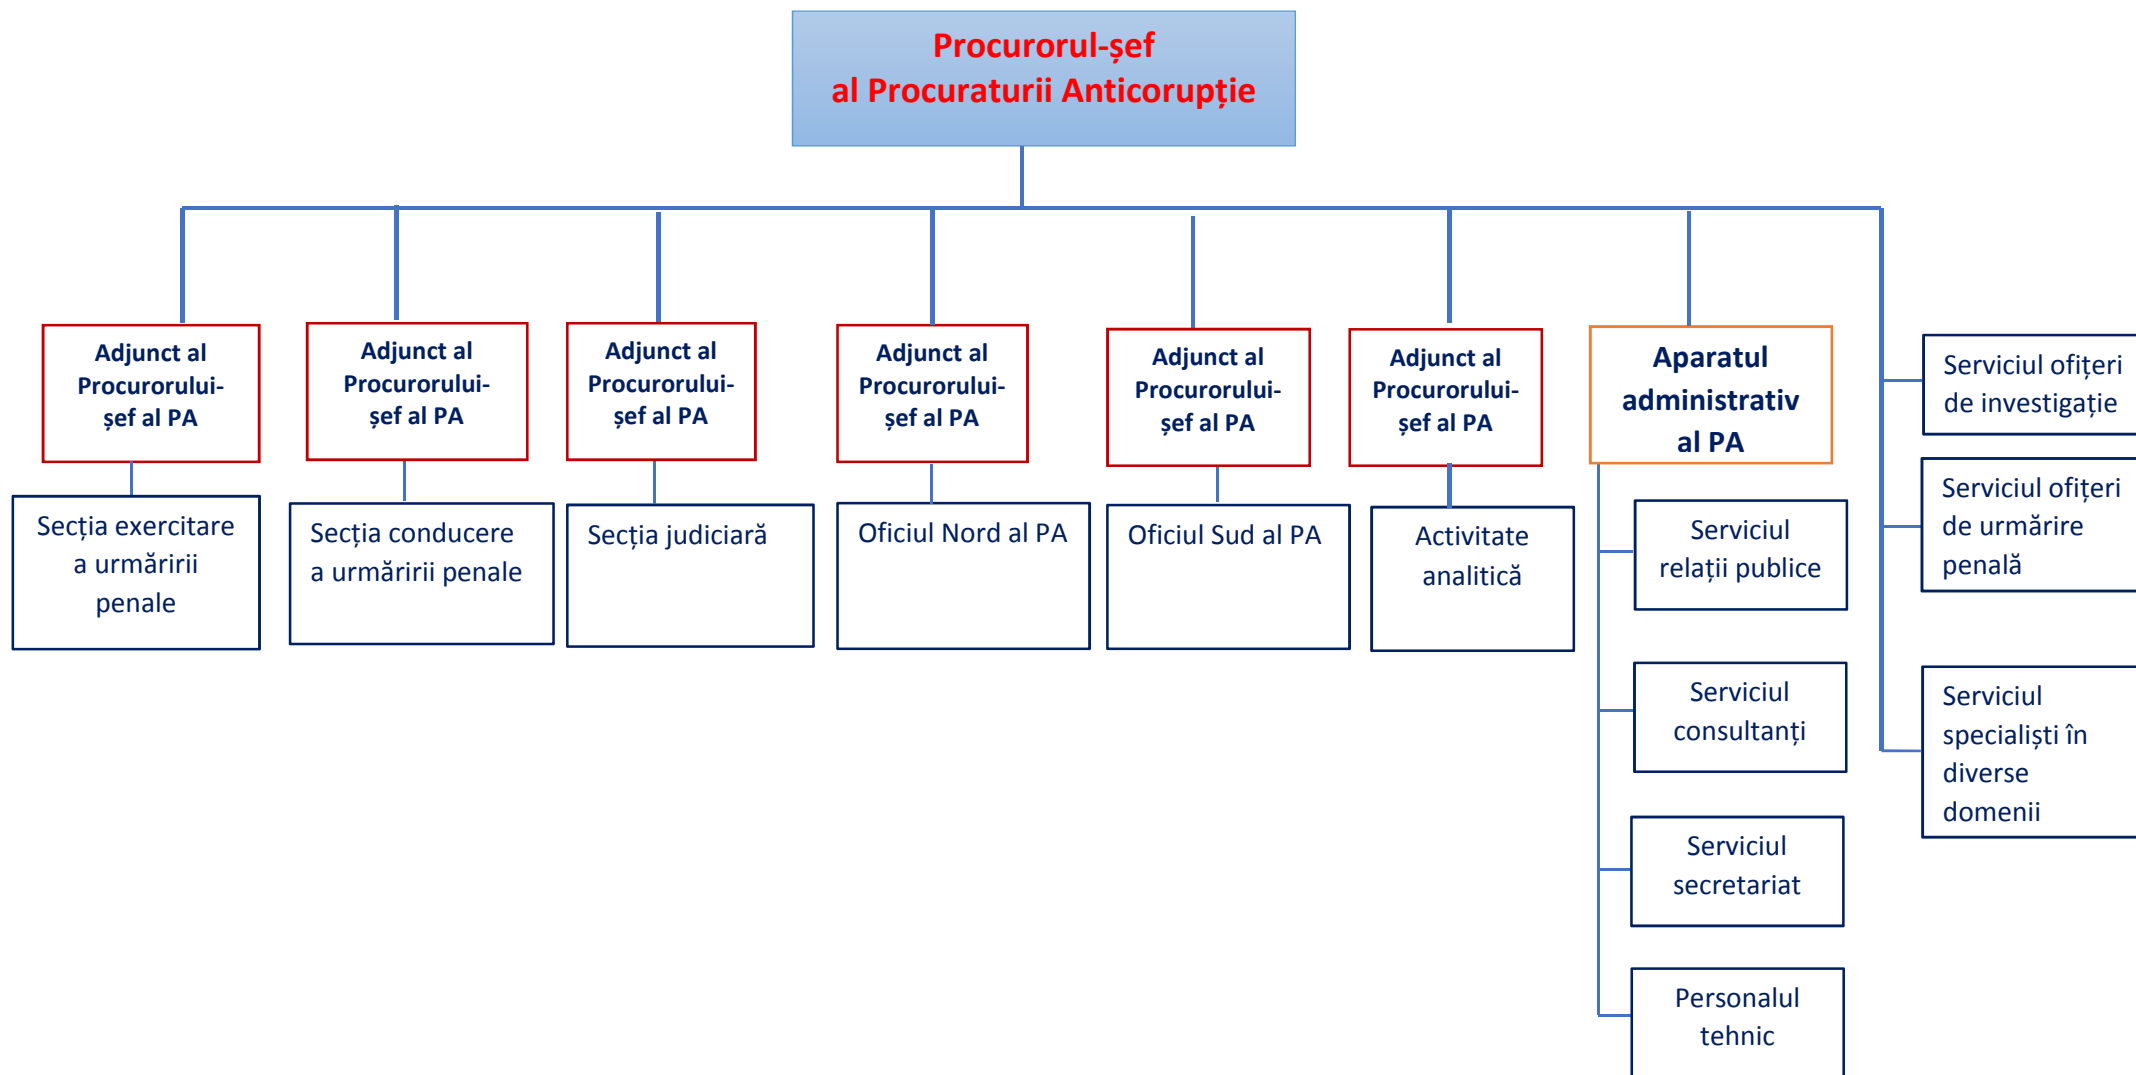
Procurorul-șef
al Procuraturii Anticorupție

Adjunct al Procurorului-șef al PA

Secția exercitare a urmăririi penale

Adjunct al Procurorului-șef al PA

Secția conducere a urmăririi penale

Adjunct al Procurorului-șef al PA

Secția judiciară

Adjunct al Procurorului-șef al PA

Oficiul Nord al PA

Adjunct al Procurorului-șef al PA

Oficiul Sud al PA

Adjunct al Procurorului-șef al PA

Activitate analitică

Aparatul administrativ al PA

Serviciul relații publice

Serviciul consultanți

Serviciul secretariat

Personalul tehnic

Serviciul ofițeri de investigație

Serviciul ofițeri de urmărire penală

Serviciul specialiști în diverse domenii